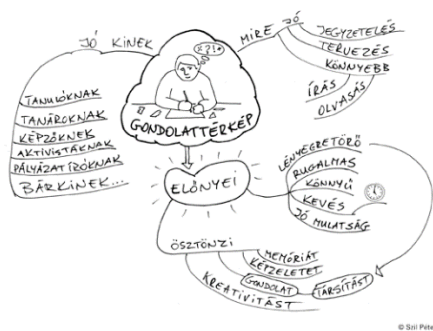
JÓ KINEK

MIRE JÓ

JEGYZETELÉS

TERVEZÉS

KÖNNYEBB

ÍRÁS

OLVASÁS

?!?!

GONDOLATTÉRKÉP

TANULÓKNAK

TANÁROKNAK

KÉPZŐKNEK

AKTIVISTÁKNAK

PÁLYÁZATÍRÓKNAK

BÁRKINEK...

ELŐNYEI

LÉNYEGRETÖRŐ

RUGALMAS

KÖNNYŰ

KEVÉS

JÓ MULATSÁG

ÖSZTÖNZI

MEMÓRIÁT

KÉPZELETET

GONDOLAT

TÁRSÍTÁST

KREATIVITÁST

© Szil Péter